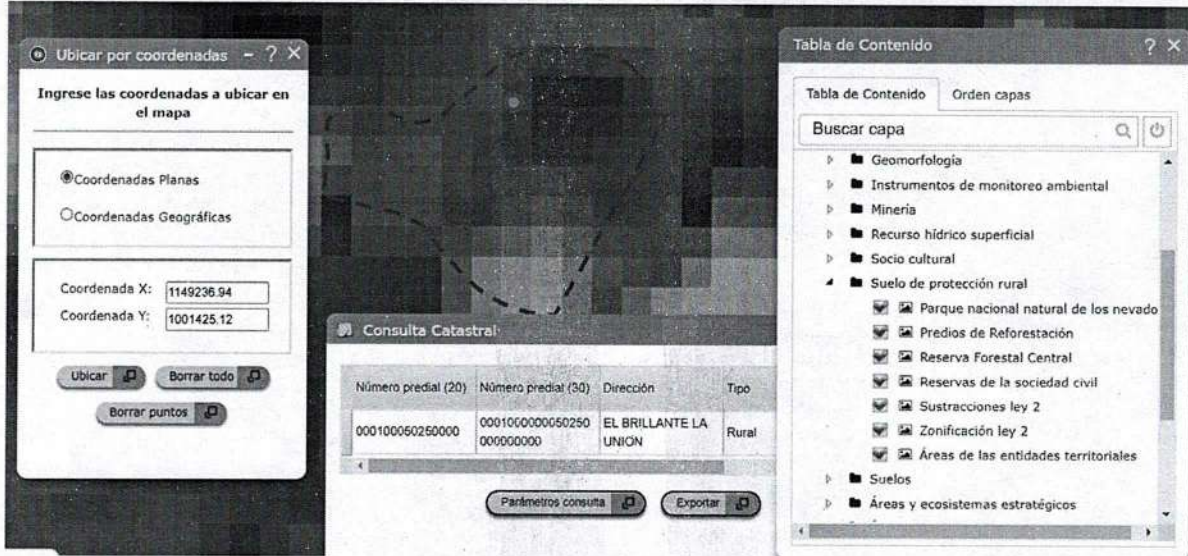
Ubicar por coordenadas - ? X

Ingrese las coordenadas a ubicar en el mapa

Coordenadas Planas

Coordenadas Geográficas

Coordenada X: 1149236.94

Coordenada Y: 1001425.12

Ubicar

Borrar todo

Borrar puntos

Consulta Catastral

| Número predial (20) | Número predial (30) | Dirección | Tipo |
|---|---|---|---|
| 000100050250000 | 000100000050250000000000 | EL BRILLANTE LA UNION | Rural |

Parámetros consulta

Exportar

Tabla de Contenido ? X

Tabla de Contenido

Orden capas

Buscar capa

Geomorfología

Instrumentos de monitoreo ambiental

Minería

Recurso hídrico superficial

Socio cultural

Suelo de protección rural

Parque nacional natural de los nevado

Predios de Reforestación

Reserva Forestal Central

Reservas de la sociedad civil

Sustracciones ley 2

Zonificación ley 2

Áreas de las entidades territoriales

Suelos

Áreas y ecosistemas estratégicos